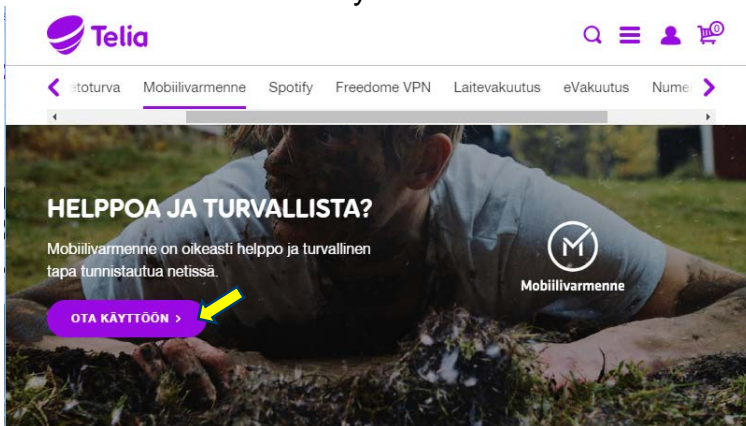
Telia

0

etoturva Mobiilivarmenne Spotify Freedome VPN Laitevakuutus eVakuutus Nume

HELPPOA JA TURVALLISTA?

Mobiilivarmenne on oikeasti helppo ja turvallinen tapa tunnistautua netissä.

OTA KÄYTTÖÖN >

Mobiilivarmenne